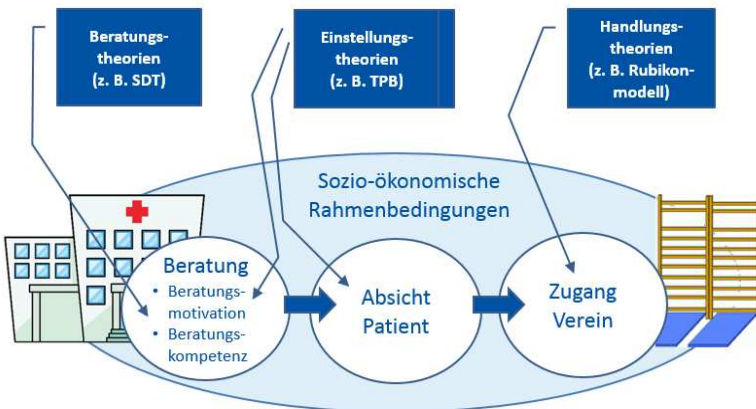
Beratungstheorien (z. B. SDT)

Einstellungstheorien (z. B. TPB)

Handlungstheorien (z. B. Rubikonmodell)

Sozio-ökonomische Rahmenbedingungen

Beratung
• Beratungsmotivation
• Beratungskompetenz

Absicht Patient

Zugang Verein